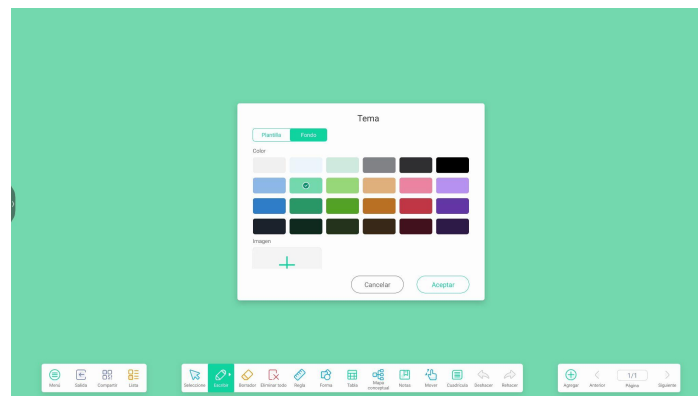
Tema

Plantilla Fondo

Color

Imagen

Cancelar Aceptar

Menú Salida Compartir Lista

Seleccionar Escribir Borrador Eliminar todo Regla Forma Tabla Mapa conceptual Notas Mover Cuadrícula Deshacer Rehacer

Agregar Anterior 1/1 Página Siguiente